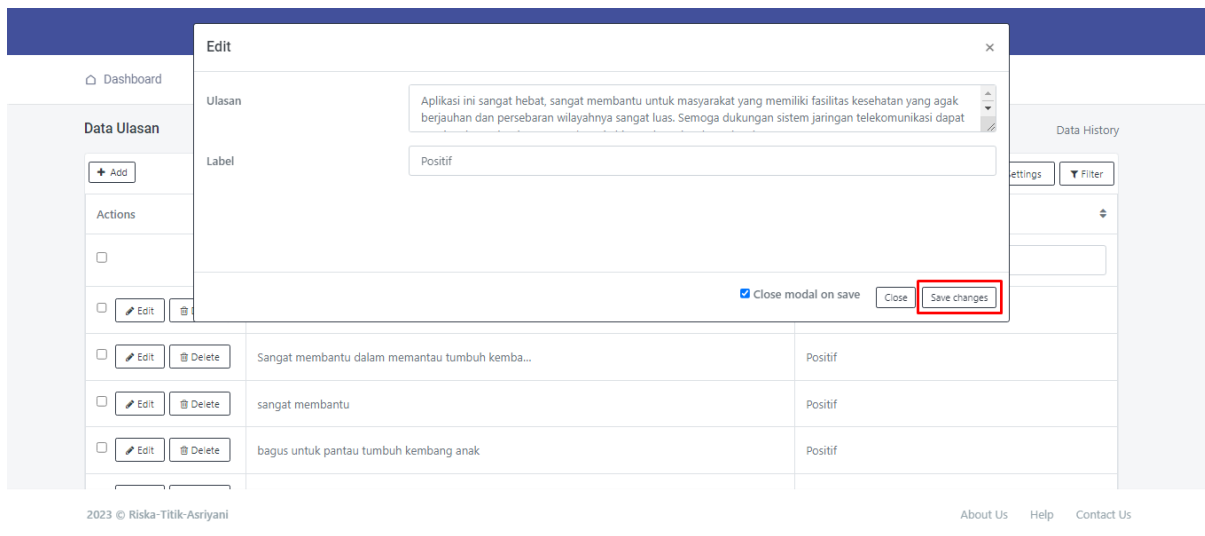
Dashboard

Data Ulasan

Data History

+ Add

ettings

Filter

Actions

Edit

Ulasan

Aplikasi ini sangat hebat, sangat membantu untuk masyarakat yang memiliki fasilitas kesehatan yang agak berjauhan dan persebaran wilayahnya sangat luas. Semoga dukungan sistem jaringan telekomunikasi dapat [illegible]

Label

Positif

Close modal on save

Close

Save changes

Edit

Edit

Delete

Sangat membantu dalam memantau tumbuh kemba...

Positif

Edit

Delete

sangat membantu

Positif

Edit

Delete

bagus untuk pantau tumbuh kembang anak

Positif

2023 © Riska-Titik-Asriyani

About Us

Help

Contact Us